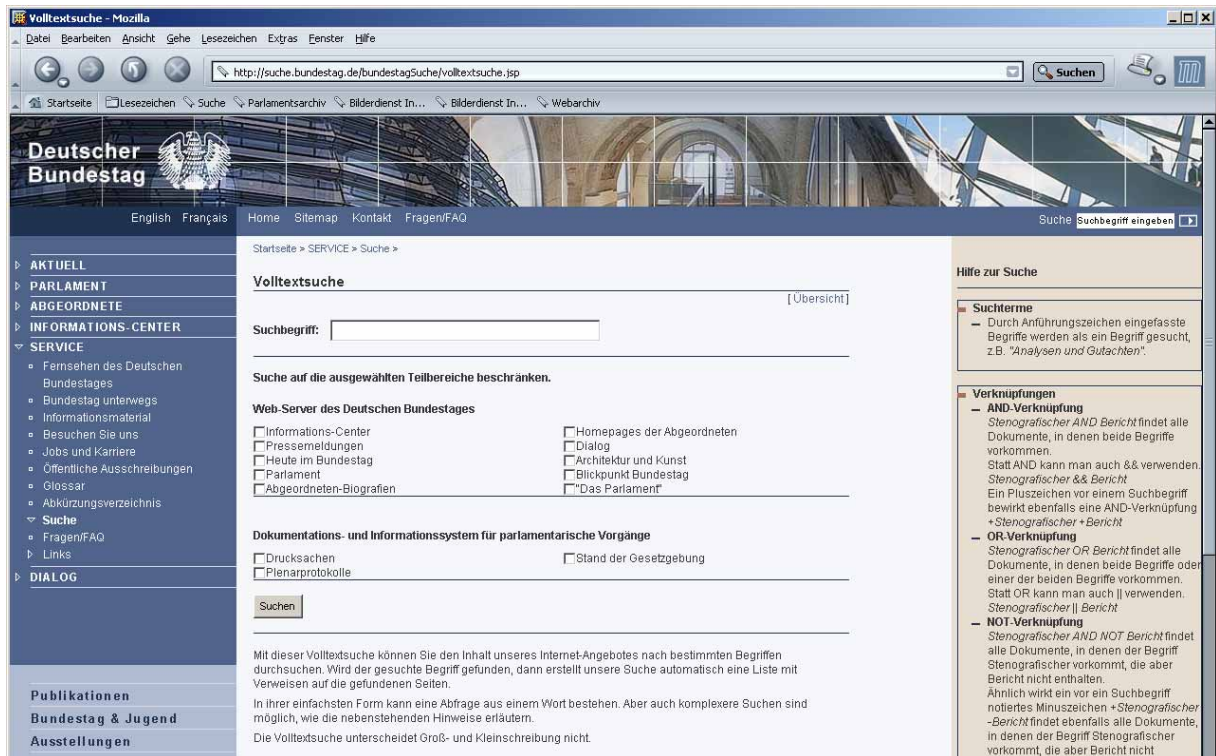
Volltextsuche - Mozilla

Datei Bearbeiten Ansicht Gehe Lesezeichen Extras Fenster Hilfe

http://suche.bundestag.de/bundestagSuche/volltextsuche.jsp

Suchen

Startseite Lesezeichen Suche Parlamentsarchiv Bilderdienst In... Bilderdienst In... Webarchiv

Deutscher Bundestag

English Français Home Sitemap Kontakt Fragen/FAQ Suche Suchbegriff eingeben

AKTUELL
PARLAMENT
ABGEORDNETE
INFORMATIONS-CENTER
SERVICE
Fernsehen des Deutschen Bundestages
Bundestag unterwegs
Informationsmaterial
Besuchen Sie uns
Jobs und Karriere
Öffentliche Ausschreibungen
Glossar
Abkürzungsverzeichnis
Suche
Fragen/FAQ
Links
DIALOG

Publikationen
Bundestag & Jugend
Ausstellungen

Startseite » SERVICE » Suche »

Volltextsuche

[Übersicht]

Suchbegriff:

Suche auf die ausgewählten Teilbereiche beschränken.

Web-Server des Deutschen Bundestages

Informations-Center
Pressemeldungen
Heute im Bundestag
Parlament
Abgeordneten-Biografien
Homepages der Abgeordneten
Dialog
Architektur und Kunst
Blickpunkt Bundestag
"Das Parlament"

Dokumentations- und Informationssystem für parlamentarische Vorgänge

Drucksachen
Plenarprotokolle
Stand der Gesetzgebung

Suchen

Mit dieser Volltextsuche können Sie den Inhalt unseres Internet-Angebotes nach bestimmten Begriffen durchsuchen. Wird der gesuchte Begriff gefunden, dann erstellt unsere Suche automatisch eine Liste mit Verweisen auf die gefundenen Seiten.

In ihrer einfachsten Form kann eine Abfrage aus einem Wort bestehen. Aber auch komplexere Suchen sind möglich, wie die nebenstehenden Hinweise erläutern.

Die Volltextsuche unterscheidet Groß- und Kleinschreibung nicht.

Hilfe zur Suche

Suchterme
– Durch Anführungszeichen eingefasste Begriffe werden als ein Begriff gesucht, z.B. "Analysen und Gutachten".

Verknüpfungen
– AND-Verknüpfung
Stenografischer AND Bericht findet alle Dokumente, in denen beide Begriffe vorkommen.
Statt AND kann man auch && verwenden.
Stenografischer && Bericht
Ein Pluszeichen vor einem Suchbegriff bewirkt ebenfalls eine AND-Verknüpfung
+Stenografischer +Bericht
– OR-Verknüpfung
Stenografischer OR Bericht findet alle Dokumente, in denen beide Begriffe oder einer der beiden Begriffe vorkommen.
Statt OR kann man auch || verwenden.
Stenografischer || Bericht
– NOT-Verknüpfung
Stenografischer AND NOT Bericht findet alle Dokumente, in denen der Begriff Stenografischer vorkommt, die aber Bericht nicht enthalten.
Ähnlich wirkt ein vor ein Suchbegriff notiertes Minuszeichen +Stenografischer -Bericht findet ebenfalls alle Dokumente, in denen der Begriff Stenografischer vorkommt, die aber Bericht nicht